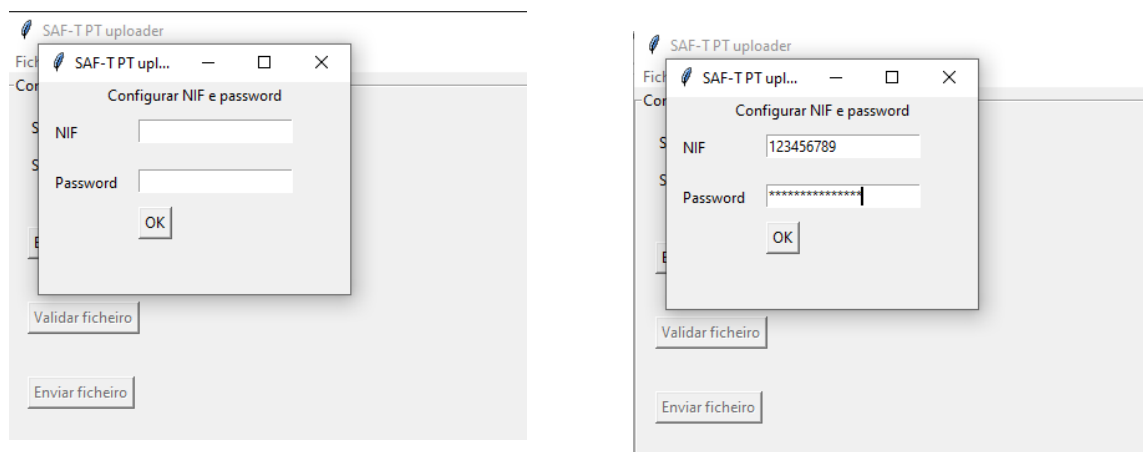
SAF-T PT uploader

Fich

Con

S

S

E

SAF-T PT upl...

Configurar NIF e password

NIF

Password

OK

Validar ficheiro

Enviar ficheiro

SAF-T PT uploader

Fich

Con

S

S

E

SAF-T PT upl...

Configurar NIF e password

NIF 123456789

Password ***************

OK

Validar ficheiro

Enviar ficheiro